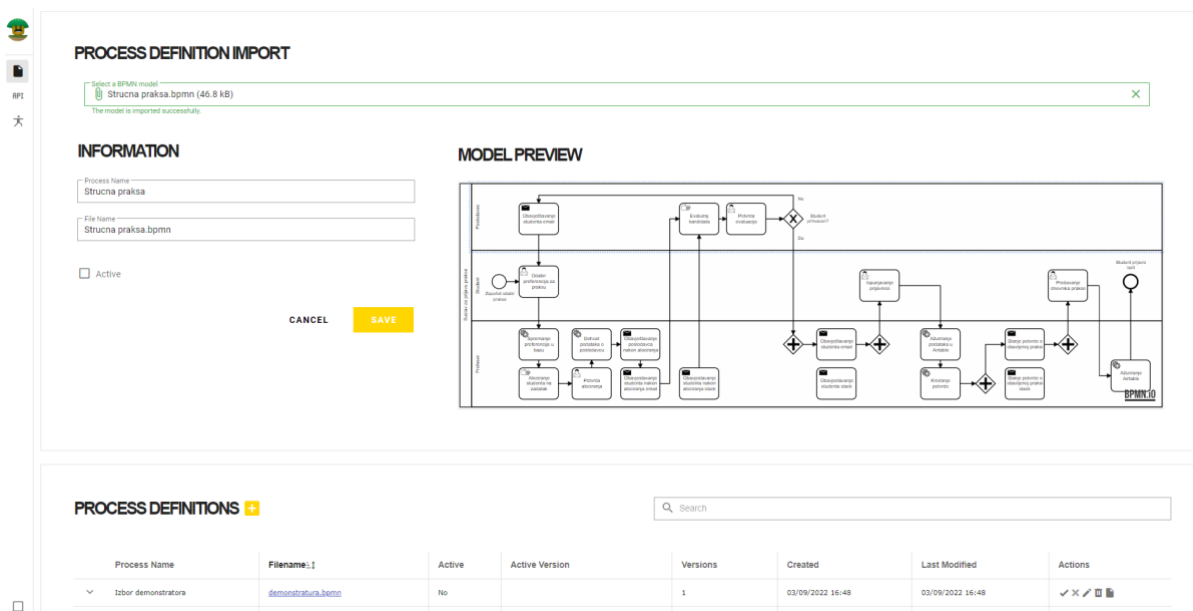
API

PROCESS DEFINITION IMPORT

Select a BPMN model
Strucna praksa.bpmn (46.8 kB)
The model is imported successfully.

INFORMATION

Process Name
Strucna praksa

File Name
Strucna praksa.bpmn

Active

CANCEL SAVE

MODEL PREVIEW

Poslodavac
Student
Sistem za prijavu prakse
Profesor
Obavještavanje studenta email
Evaluacija kandidata
Potvrda evaluacije
No
Student prihvaćen?
Da
Započeti odabir prakse
Odabir preferencija za praksu
Popunjavanje prijavnice
Praćenje stručne prakse
Student prijavio rad
Spremanje preferencija u bazu
Slanje podataka o poslodavcu
Obavještavanje poslodavca nakon slanja
Obavještavanje studenta email
Ažuriranje podataka u Airtable
Slanje potvrde o obavljenoj praksi
Ažuriranje Airtable
Kreiranje studenta na zadatak
Potvrda slanja
Obavještavanje studenta nakon slanja email
Obavještavanje studenta nakon slanja
Obavještavanje studenta slack
Kreiranje potvrde
Slanje potvrde o obavljenoj praksi slack
BPMN.io

PROCESS DEFINITIONS

Search

| Process Name | Filename | Active | Active Version | Versions | Created | Last Modified | Actions |
|---|---|---|---|---|---|---|---|
| Izbor demonstratora | demonstratura.bpmn | No | | 1 | 03/09/2022 16:48 | 03/09/2022 16:48 | |